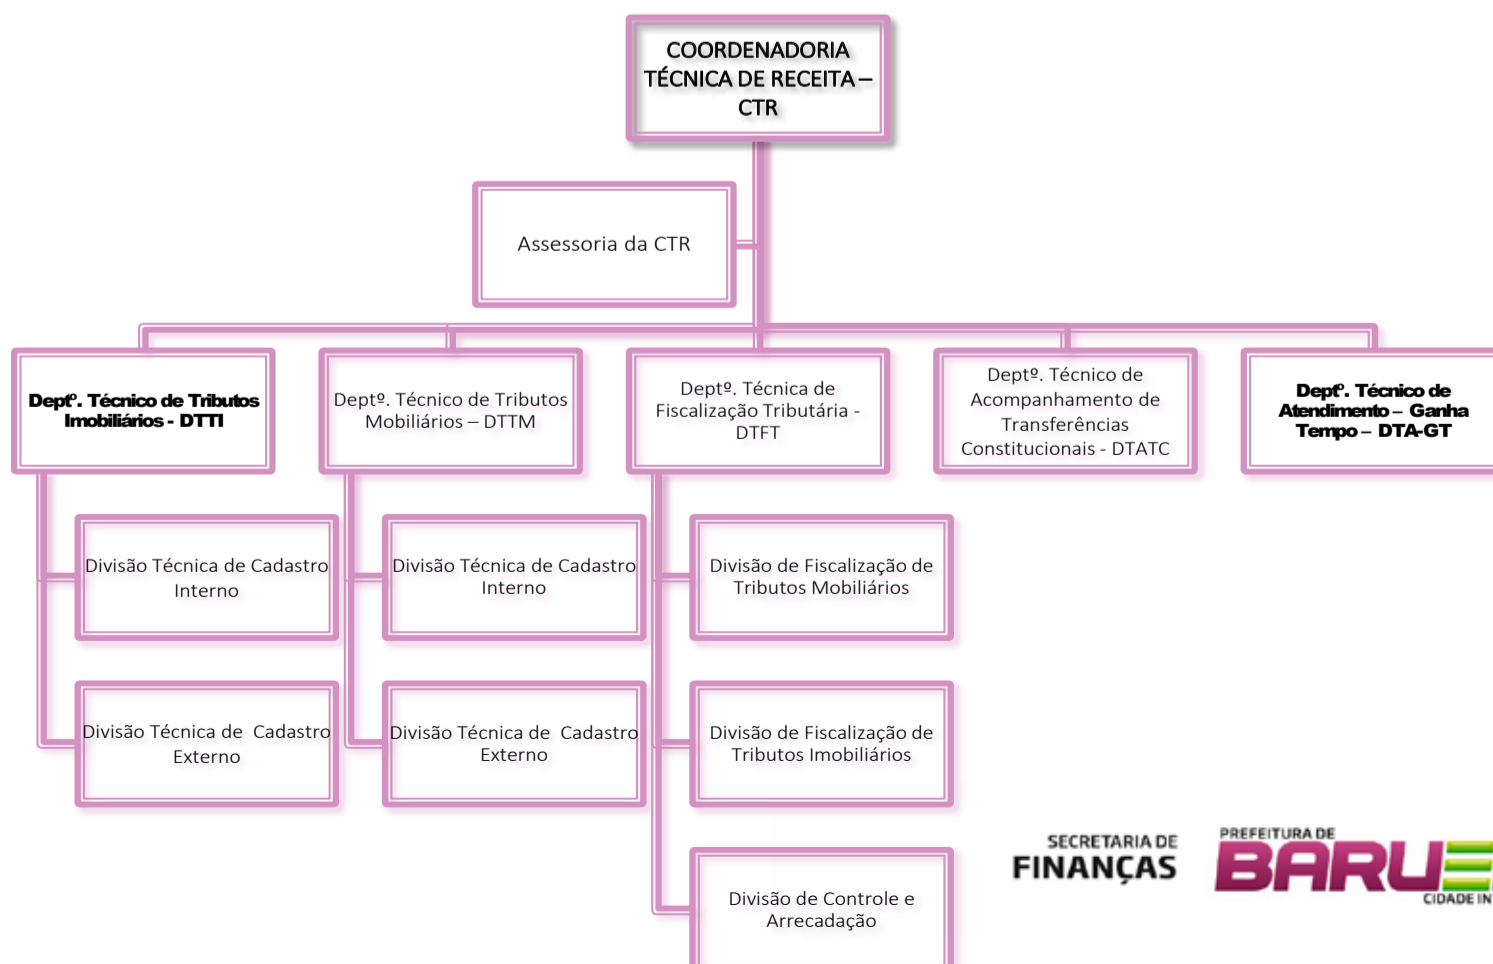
COORDENADORIA TÉCNICA DE RECEITA – CTR

Assessoria da CTR

Deptº. Técnico de Tributos Imobiliários - DTTI

Deptº. Técnico de Tributos Mobiliários – DTTM

Deptº. Técnica de Fiscalização Tributária - DTFT

Deptº. Técnico de Acompanhamento de Transferências Constitucionais - DTATC

Deptº. Técnico de Atendimento – Ganha Tempo – DTA-GT

Divisão Técnica de Cadastro Interno

Divisão Técnica de Cadastro Externo

Divisão Técnica de Cadastro Interno

Divisão Técnica de Cadastro Externo

Divisão de Fiscalização de Tributos Mobiliários

Divisão de Fiscalização de Tributos Imobiliários

Divisão de Controle e Arrecadação

SECRETARIA DE FINANÇAS

PREFEITURA DE BARU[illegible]

CIDADE IN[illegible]